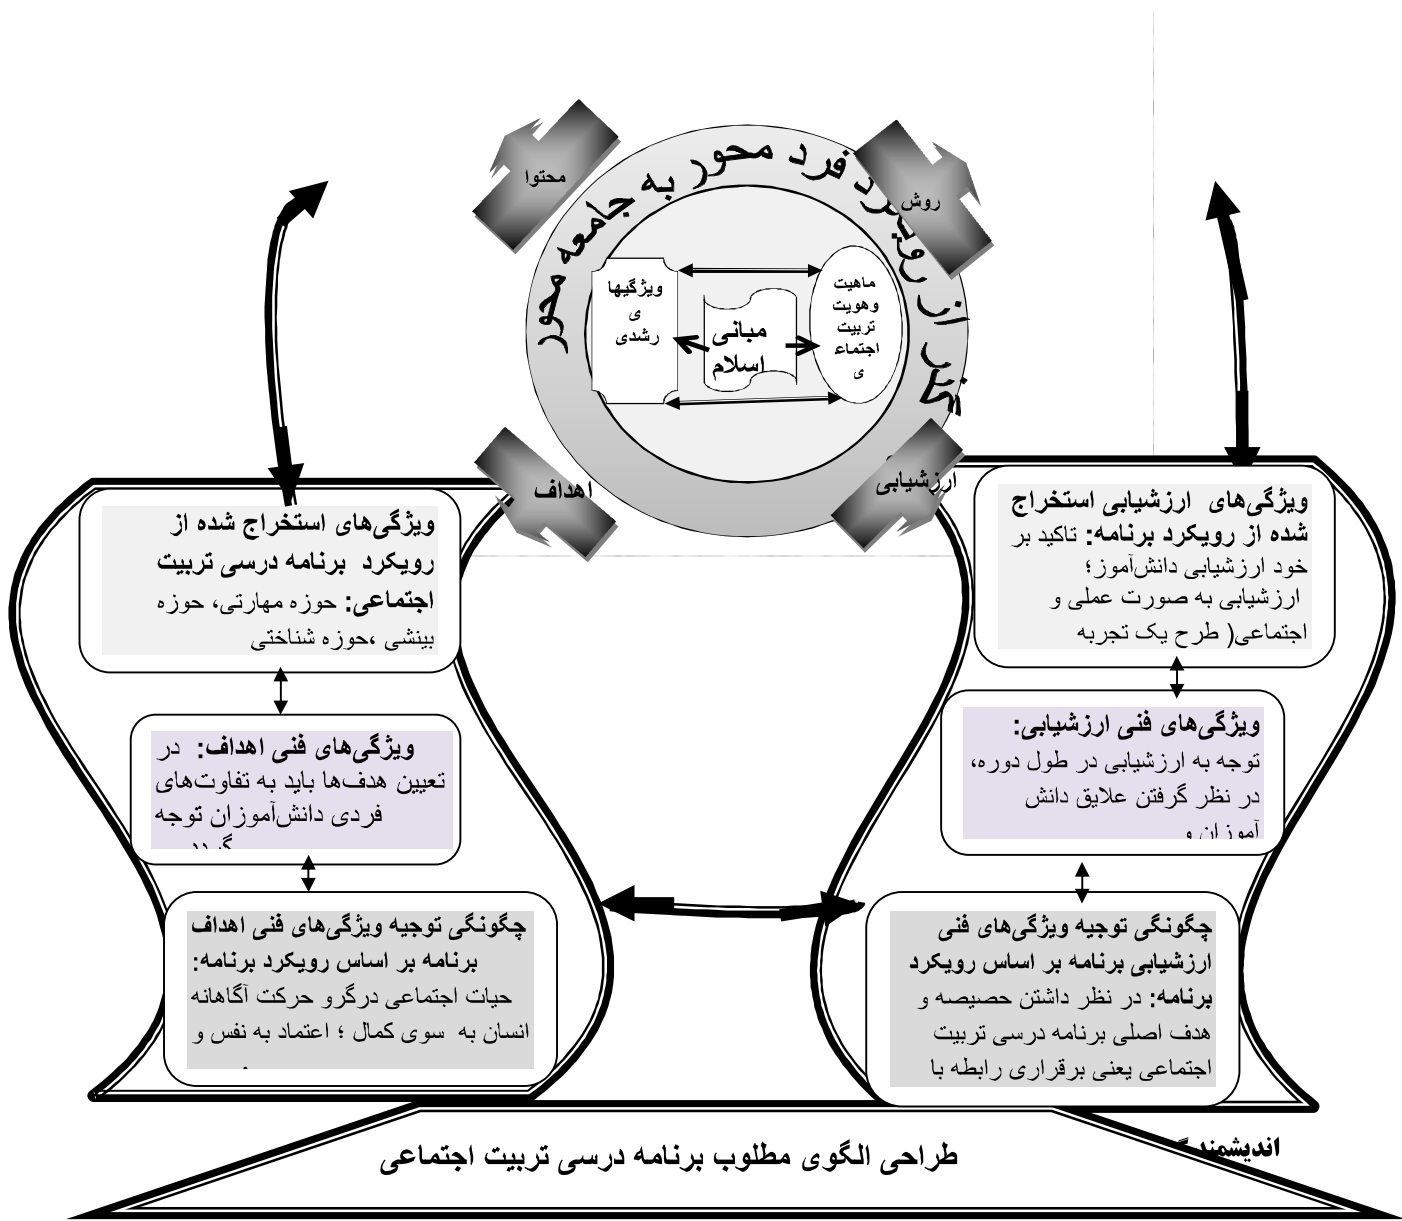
گذر از رویکرد فرد محور به جامعه محور

محتوا

روش

ویژگیها ی رشدی

مبانی اسلام

ماهیت وهویت تربیت اجتماع ی

اهداف

ارزشیابی

ویژگی‌های استخراج شده از رویکرد برنامه درسی تربیت اجتماعی: حوزه مهارتی، حوزه بینشی ،حوزه شناختی

ویژگی‌های فنی اهداف: در تعیین هدف‌ها باید به تفاوت‌های فردی دانش‌آموزان توجه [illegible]

چگونگی توجیه ویژگی‌های فنی اهداف برنامه بر اساس رویکرد برنامه: حیات اجتماعی درگرو حرکت آگاهانه انسان به سوی کمال ؛ اعتماد به نفس و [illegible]

ویژگی‌های ارزشیابی استخراج شده از رویکرد برنامه: تاکید بر خود ارزشیابی دانش‌آموز؛ ارزشیابی به صورت عملی و اجتماعی( طرح یک تجربه

ویژگی‌های فنی ارزشیابی: توجه به ارزشیابی در طول دوره، در نظر گرفتن علایق دانش آموزان و

چگونگی توجیه ویژگی‌های فنی ارزشیابی برنامه بر اساس رویکرد برنامه: در نظر داشتن حصیصه و هدف اصلی برنامه درسی تربیت اجتماعی یعنی برقراری رابطه با

اندیشمند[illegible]

طراحی الگوی مطلوب برنامه درسی تربیت اجتماعی